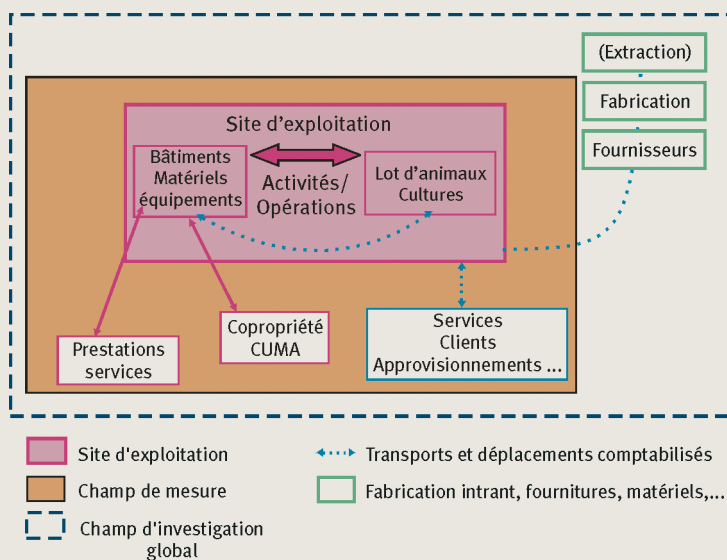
(Extraction)

Fabrication

Fournisseurs

Site d’exploitation

Bâtiments Matériels équipements

Activités/ Opérations

Lot d’animaux Cultures

Prestations services

Copropriété CUMA

Services Clients Approvisionnements ...

Site d'exploitation

Champ de mesure

Champ d'investigation global

Transports et déplacements comptabilisés

Fabrication intrant, fournitures, matériels,...